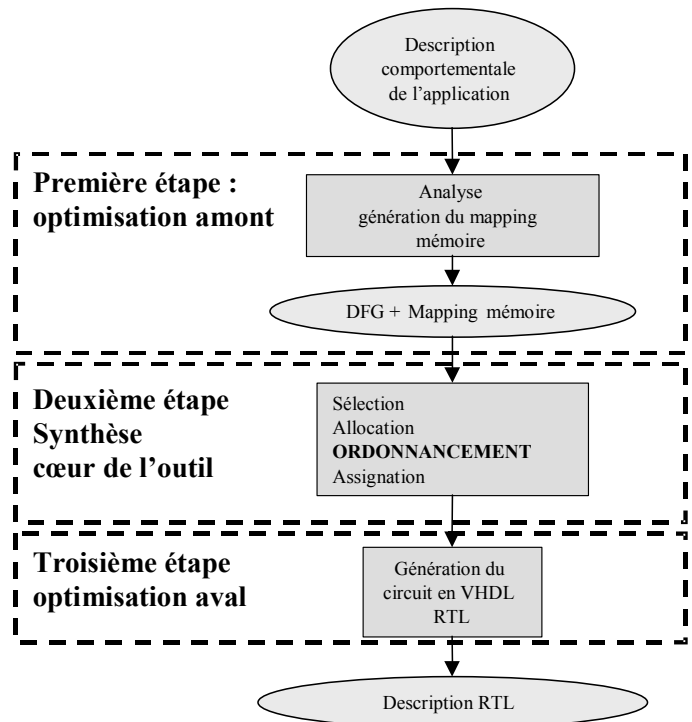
Description comportementale de l’application

Première étape : optimisation amont

Analyse génération du mapping mémoire

DFG + Mapping mémoire

Deuxième étape Synthèse cœur de l’outil

Sélection
Allocation
**ORDONNANCEMENT**
Assignation

Troisième étape optimisation aval

Génération du circuit en VHDL RTL

Description RTL